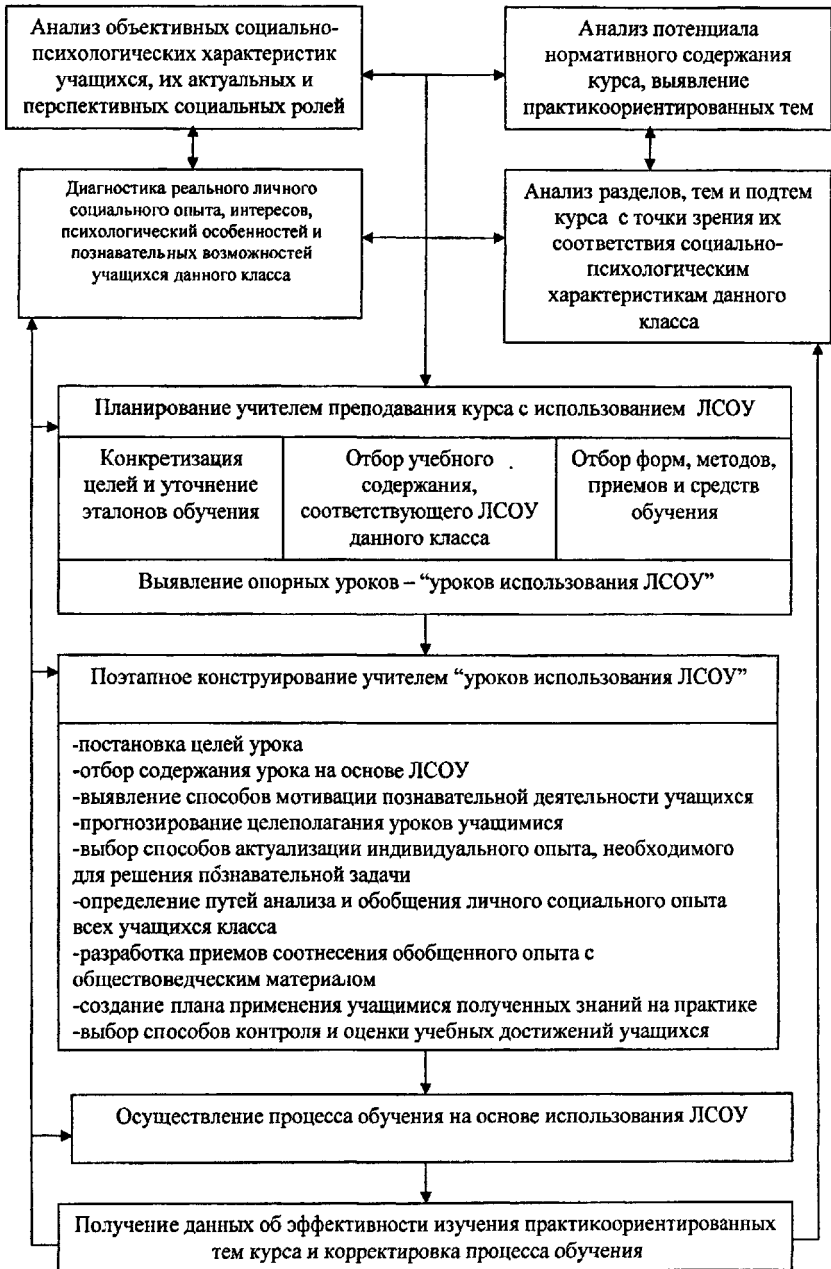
Анализ объективных социально-психологических характеристик учащихся, их актуальных и перспективных социальных ролей

Анализ потенциала нормативного содержания курса, выявление практикоориентированных тем

Диагностика реального личного социального опыта, интересов, психологический особенностей и познавательных возможностей учащихся данного класса

Анализ разделов, тем и подтем курса с точки зрения их соответствия социально-психологическим характеристикам данного класса

Планирование учителем преподавания курса с использованием ЛСОУ

| Конкретизация целей и уточнение эталонов обучения | Отбор учебного содержания, соответствующего ЛСОУ данного класса | Отбор форм, методов, приемов и средств обучения |
|---|---|---|

Выявление опорных уроков – "уроков использования ЛСОУ"

Поэтапное конструирование учителем "уроков использования ЛСОУ"

-постановка целей урока
-отбор содержания урока на основе ЛСОУ
-выявление способов мотивации познавательной деятельности учащихся
-прогнозирование целеполагания уроков учащимися
-выбор способов актуализации индивидуального опыта, необходимого для решения познавательной задачи
-определение путей анализа и обобщения личного социального опыта всех учащихся класса
-разработка приемов соотнесения обобщенного опыта с обществоведческим материалом
-создание плана применения учащимися полученных знаний на практике
-выбор способов контроля и оценки учебных достижений учащихся

Осуществление процесса обучения на основе использования ЛСОУ

Получение данных об эффективности изучения практикоориентированных тем курса и корректировка процесса обучения